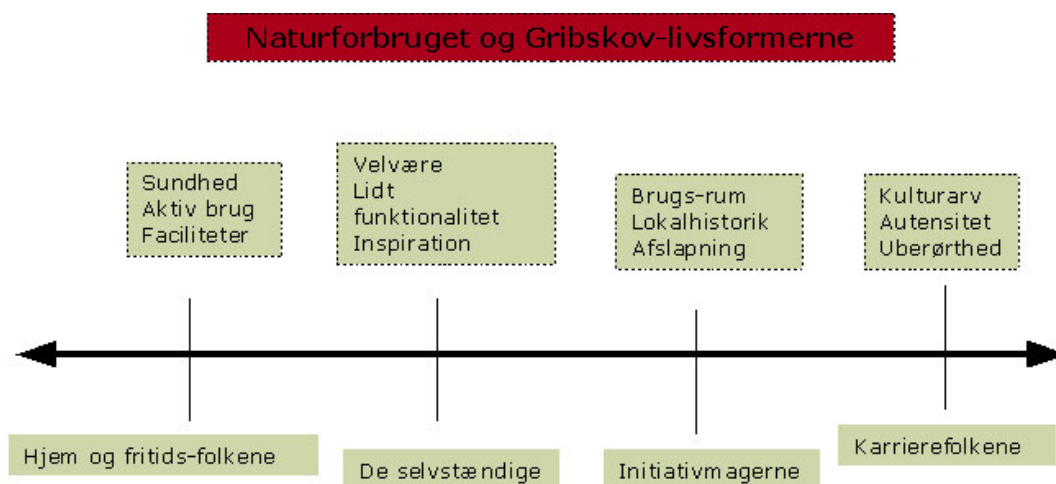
Naturforbruget og Gribskov-livsformerne

Sundhed
Aktiv brug
Faciliteter

Velvære
Lidt funktionalitet
Inspiration

Brugs-rum
Lokalhistorik
Afslapning

Kulturarv
Autensitet
Uberørthed

Hjem og fritids-folkene

De selvstændige

Initiativmagerne

Karrierefolkene